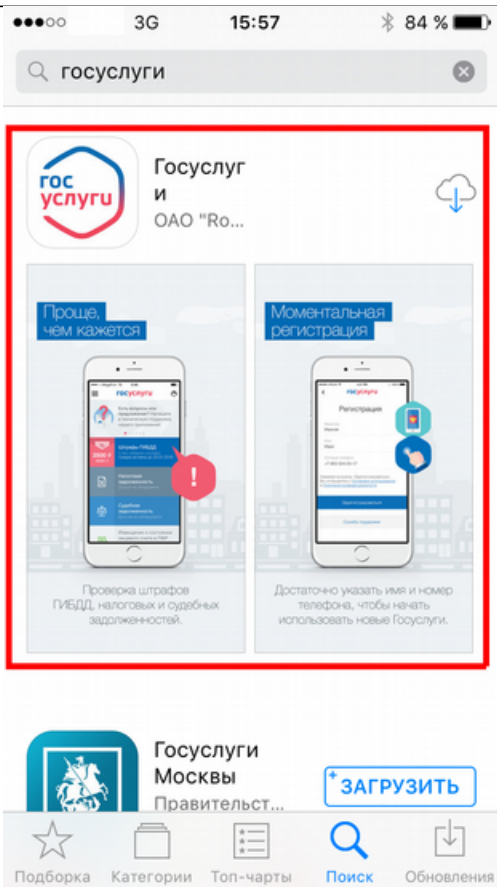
●●●○○ 3G 15:57 84 %

госуслуги

гос услуги

Госуслуг и

ОАО "Ro...

Проще, чем кажется

госуслуги

Штрафы ГИБДД

Налоговая задолженность

Судебная задолженность

Проверка штрафов ГИБДД, налоговых и судебных задолженностей.

Моментальная регистрация

Регистрация

Достаточно указать имя и номер телефона, чтобы начать использовать новые Госуслуги.

Госуслуги Москвы

Правительст...

ЗАГРУЗИТЬ

Подборка Категории Топ-чарты Поиск Обновления